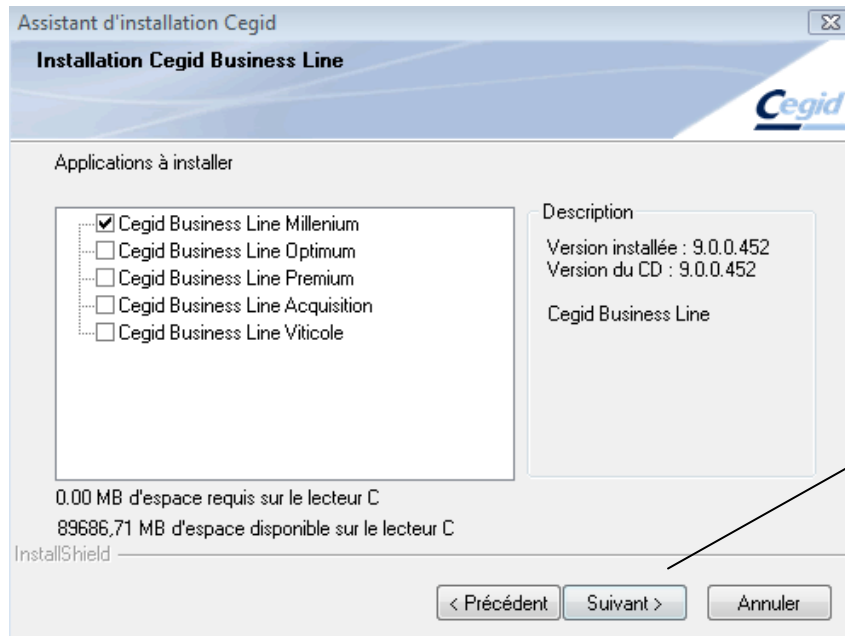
Assistant d'installation Cegid

Installation Cegid Business Line

Cegid

Applications à installer

☑ Cegid Business Line Millenium
☐ Cegid Business Line Optimum
☐ Cegid Business Line Premium
☐ Cegid Business Line Acquisition
☐ Cegid Business Line Viticole

Description

Version installée : 9.0.0.452
Version du CD : 9.0.0.452

Cegid Business Line

0.00 MB d'espace requis sur le lecteur C

89686,71 MB d'espace disponible sur le lecteur C

InstallShield

< Précédent | Suivant > | Annuler